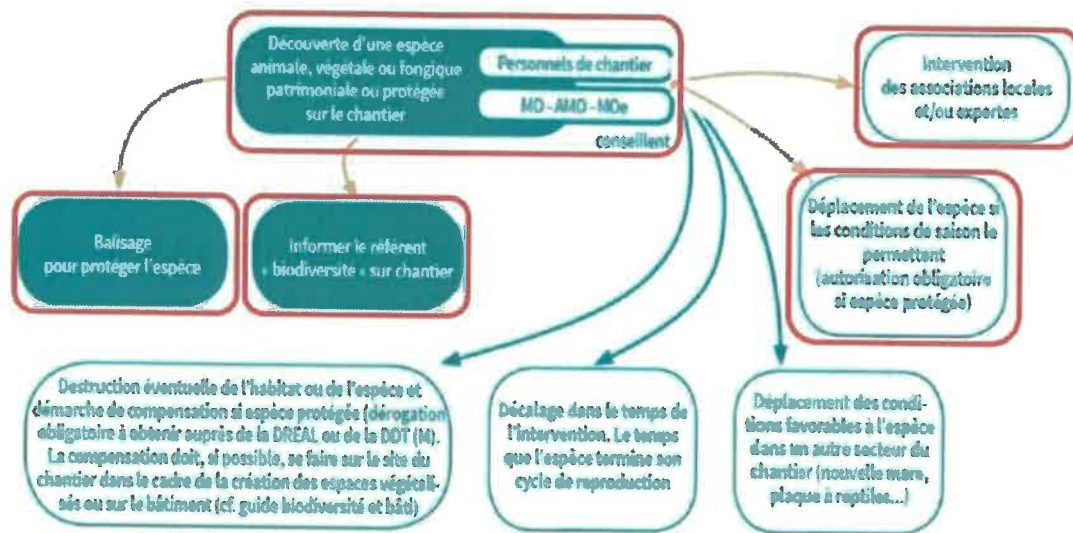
Découverte d'une espèce animale, végétale ou fongique patrimoniale ou protégée sur le chantier

Personnels de chantier

MO - AMO - MOe

conseillent

Intervention des associations locales et/ou expertes

Balisage pour protéger l'espèce

Informer le référent « biodiversité » sur chantier

Déplacement de l'espèce si les conditions de saison le permettent (autorisation obligatoire si espèce protégée)

Destruction éventuelle de l'habitat ou de l'espèce et démarche de compensation si espèce protégée (dérogation obligatoire à obtenir auprès de la DREAL ou de la DDT (M). La compensation doit, si possible, se faire sur le site du chantier dans le cadre de la création des espaces végétalisés ou sur le bâtiment (cf. guide biodiversité et bâti)

Décalage dans le temps de l'intervention. Le temps que l'espèce termine son cycle de reproduction

Déplacement des conditions favorables à l'espèce dans un autre secteur du chantier (nouvelle mare, plaque à reptiles...)